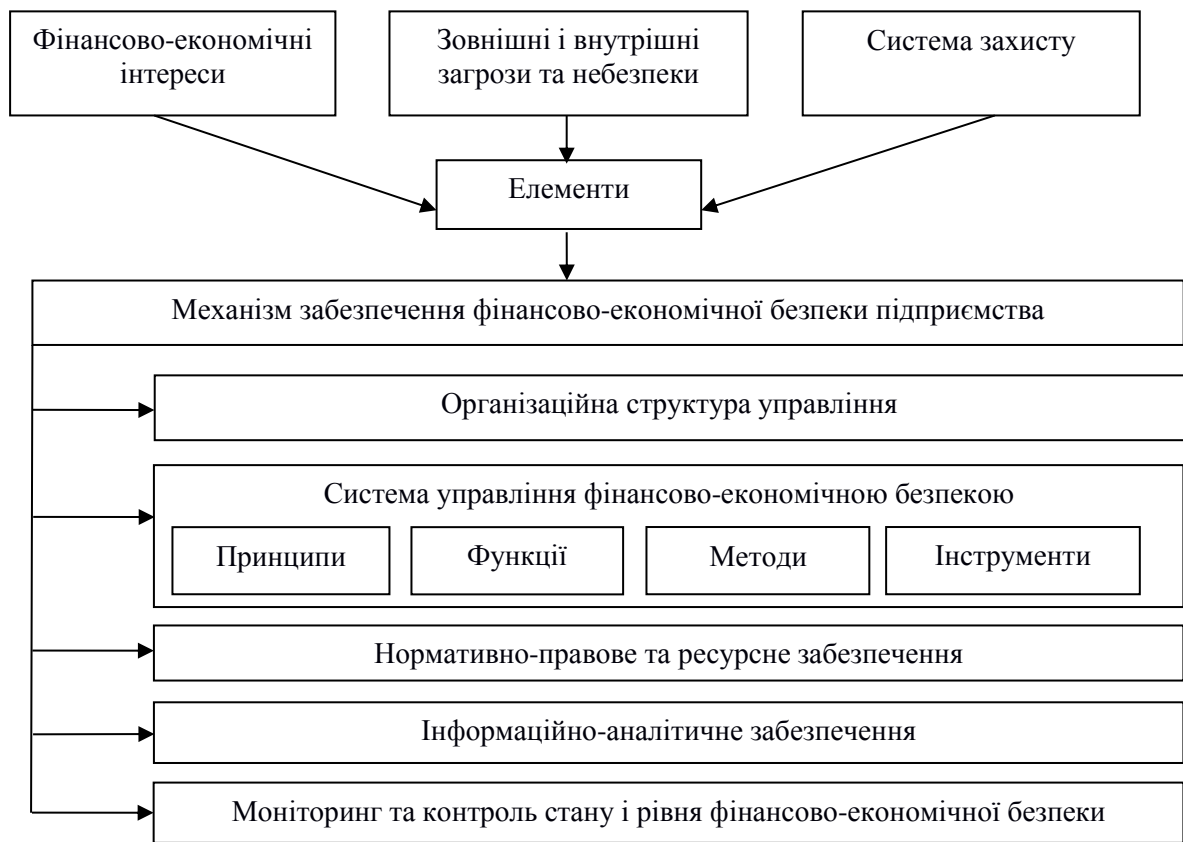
Фінансово-економічні інтереси

Зовнішні і внутрішні загрози та небезпеки

Система захисту

Елементи

Механізм забезпечення фінансово-економічної безпеки підприємства

Організаційна структура управління

Система управління фінансово-економічною безпекою

Принципи

Функції

Методи

Інструменти

Нормативно-правове та ресурсне забезпечення

Інформаційно-аналітичне забезпечення

Моніторинг та контроль стану і рівня фінансово-економічної безпеки